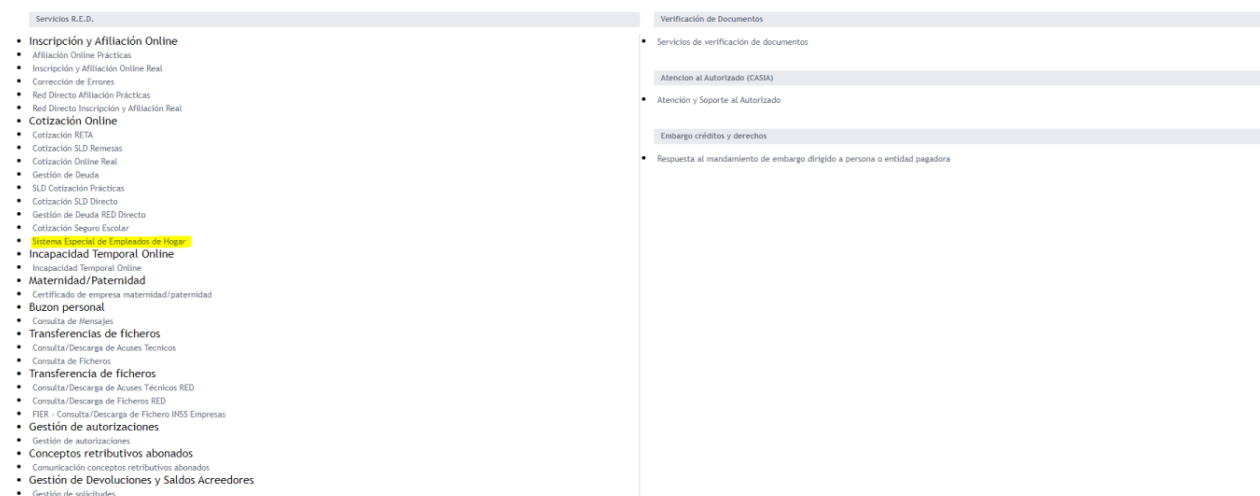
Servicios R.E.D.

- Inscripción y Afiliación Online
- Afiliación Online Prácticas
- Inscripción y Afiliación Online Real
- Corrección de Errores
- Red Directo Afiliación Prácticas
- Red Directo Inscripción y Afiliación Real
- Cotización Online
- Cotización RETA
- Cotización SLD Remesas
- Cotización Online Real
- Gestión de Deuda
- SLD Cotización Prácticas
- Cotización SLD Directo
- Gestión de Deuda RED Directo
- Cotización Seguro Escolar
- Sistema Especial de Empleados de Hogar
- Incapacidad Temporal Online
- Incapacidad Temporal Online
- Maternidad/Paternidad
- Certificado de empresa maternidad/paternidad
- Buzon personal
- Consulta de Mensajes
- Transferencias de ficheros
- Consulta/Descarga de Acuses Tecnicos
- Consulta de Ficheros
- Transferencia de ficheros
- Consulta/Descarga de Acuses Técnicos RED
- Consulta/Descarga de Ficheros RED
- FIER - Consulta/Descarga de Fichero INSS Empresas
- Gestión de autorizaciones
- Gestión de autorizaciones
- Conceptos retributivos abonados
- Comunicación conceptos retributivos abonados
- Gestión de Devoluciones y Saldos Acreedores
- Gestión de solicitudes

Verificación de Documentos

- Servicios de verificación de documentos

Atencion al Autorizado (CASIA)

- Atención y Soporte al Autorizado

Embargo créditos y derechos

- Respuesta al mandamiento de embargo dirigido a persona o entidad pagadora